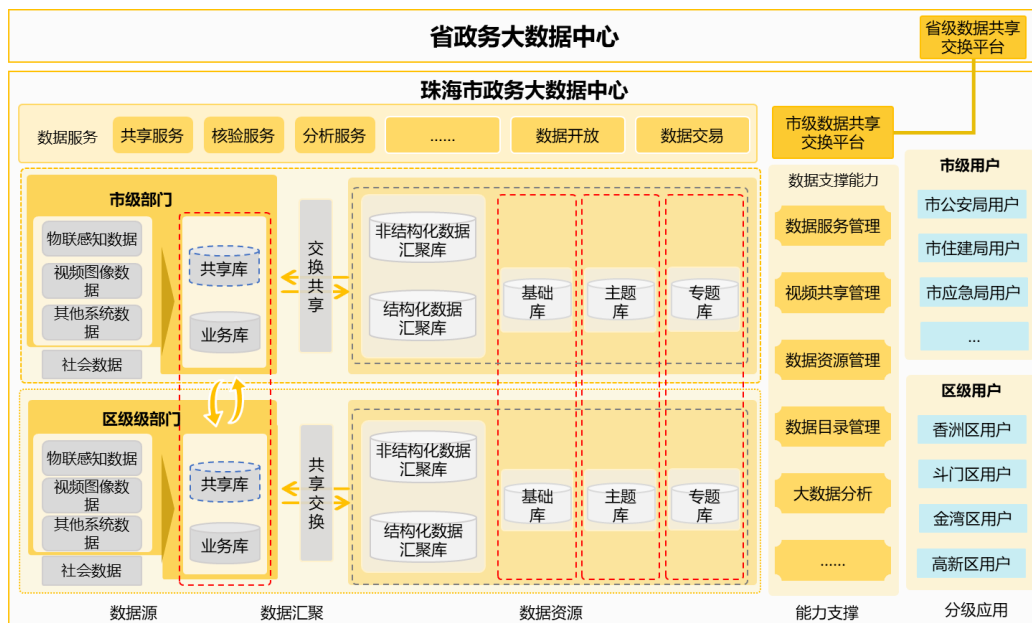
省政务大数据中心

省级数据共享交换平台

珠海市政务大数据中心

数据服务 共享服务 核验服务 分析服务 ...... 数据开放 数据交易

市级数据共享交换平台

数据支撑能力

数据服务管理

视频共享管理

数据资源管理

数据目录管理

大数据分析

......

市级用户

市公安局用户

市住建局用户

市应急局用户

...

区级用户

香洲区用户

斗门区用户

金湾区用户

高新区用户

市级部门

物联感知数据

视频图像数据

其他系统数据

社会数据

共享库

业务库

交换共享

非结构化数据汇聚库

结构化数据汇聚库

基础库

主题库

专题库

区级级部门

物联感知数据

视频图像数据

其他系统数据

社会数据

共享库

业务库

共享交换

非结构化数据汇聚库

结构化数据汇聚库

基础库

主题库

专题库

数据源 数据汇聚 数据资源 能力支撑 分级应用